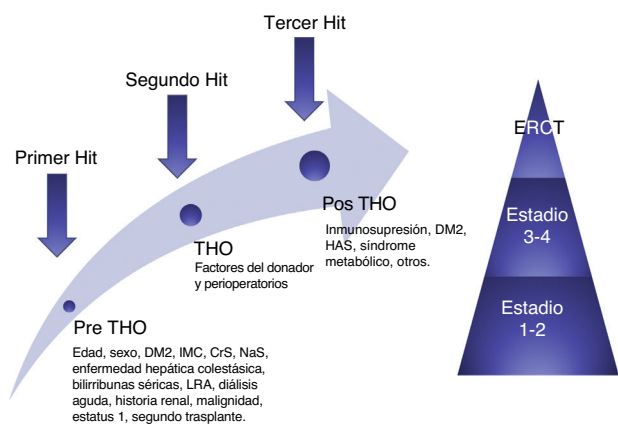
Tercer Hit

Segundo Hit

Primer Hit

ERCT

Estadio 3-4

Estadio 1-2

Pos THO
Inmunosupresión, DM2, HAS, síndrome metabólico, otros.

THO
Factores del donador y perioperatorios

Pre THO
Edad, sexo, DM2, IMC, CrS, NaS, enfermedad hepática colestásica, bilirribunas séricas, LRA, diálisis aguda, historia renal, malignidad, estatus 1, segundo trasplante.